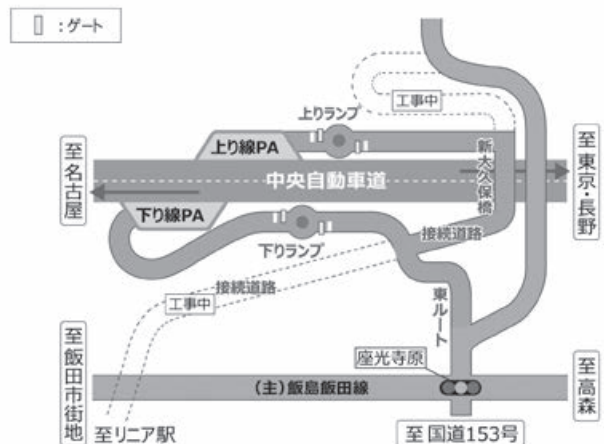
▯ :ゲート

上りランプ

工事中

上り線PA

新大久保橋

至名古屋

中央自動車道

至東京・長野

下り線PA

下りランプ

接続道路

接続道路

工事中

東ルート

座光寺原

至飯田市街地

(主)飯島飯田線

至高森

至リニア駅

至国道153号